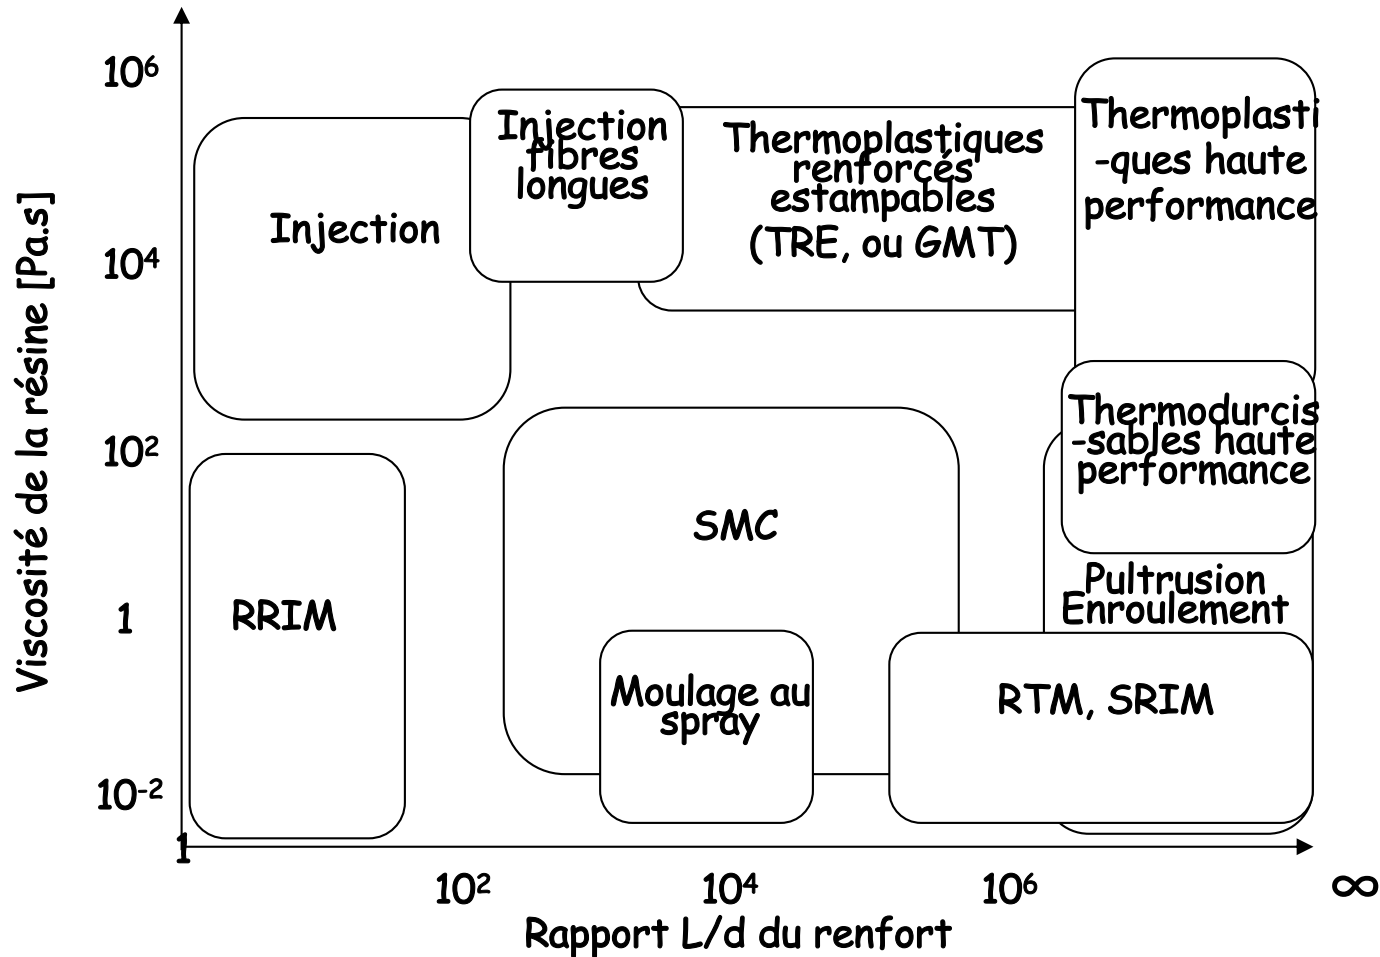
Viscosité de la résine [Pa.s]

$10^6$

$10^4$

$10^2$

1

$10^{-2}$

1

Injection

Injection fibres longues

Thermoplastiques renforcés estampables (TRE, ou GMT)

Thermoplasti -ques haute performance

Thermodurcis -sables haute performance

Pultrusion Enroulement

SMC

RRIM

Moulage au spray

RTM, SRIM

$10^2$

$10^4$

$10^6$

$\infty$

Rapport L/d du renfort